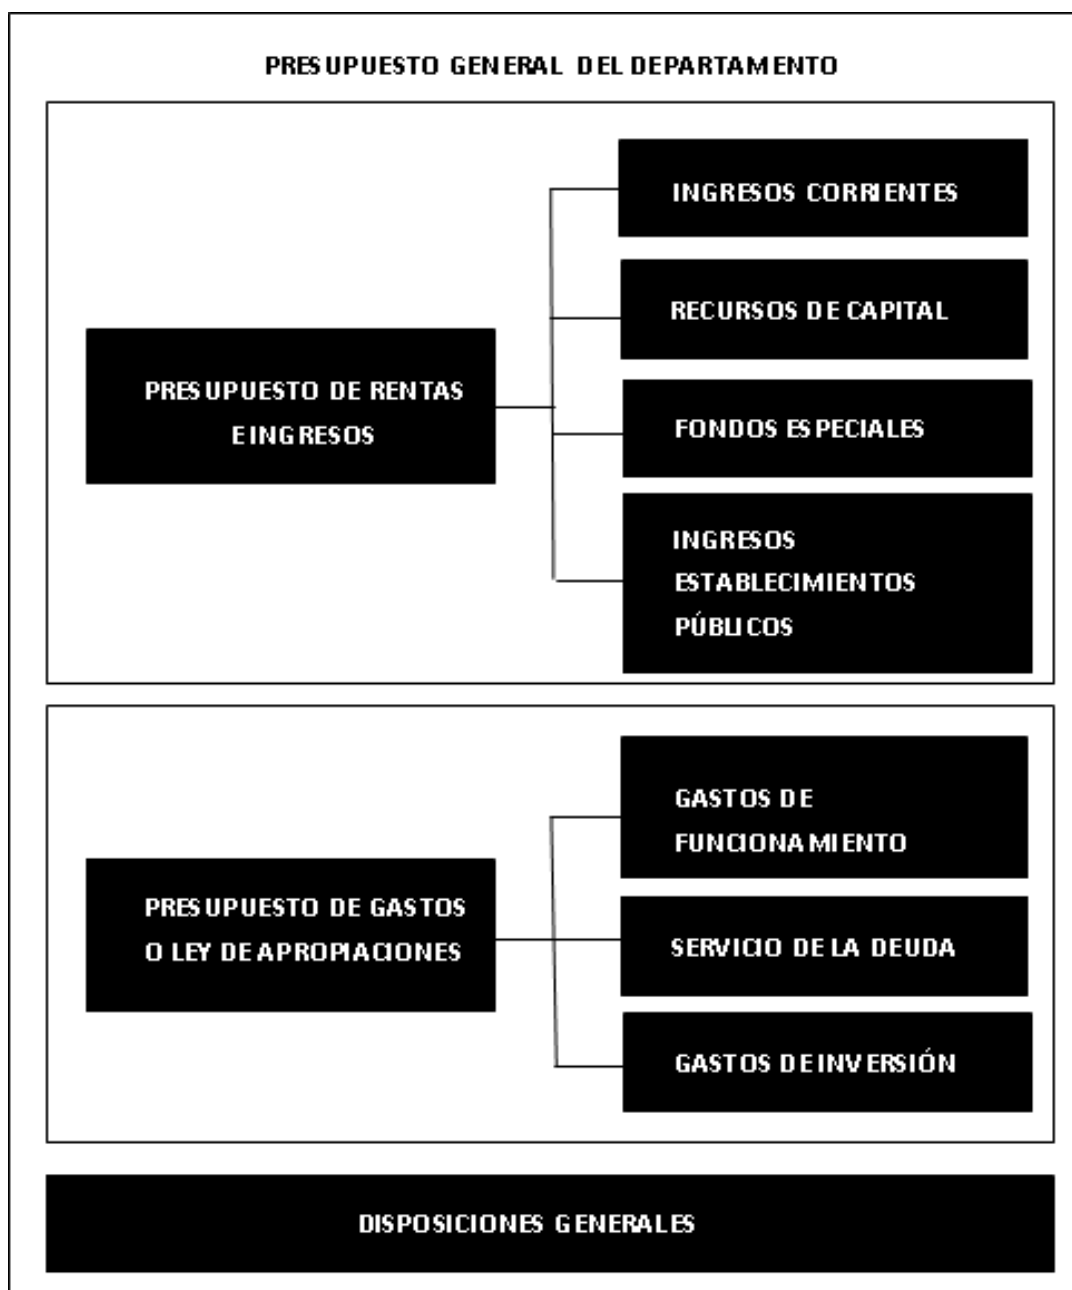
PRESUPUESTO GENERAL DEL DEPARTAMENTO

PRESUPUESTO DE RENTAS E INGRESOS

INGRESOS CORRIENTES

RECURSOS DE CAPITAL

FONDOS ESPECIALES

INGRESOS ESTABLECIMIENTOS PÚBLICOS

PRESUPUESTO DE GASTOS O LEY DE APROPIACIONES

GASTOS DE FUNCIONAMIENTO

SERVICIO DE LA DEUDA

GASTOS DE INVERSIÓN

DISPOSICIONES GENERALES